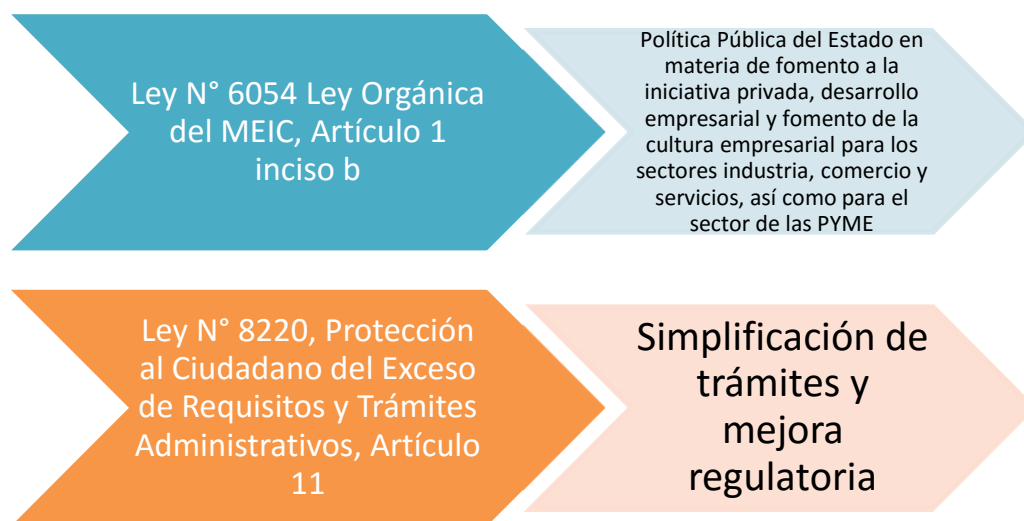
Ley N° 6054 Ley Orgánica del MEIC, Artículo 1 inciso b

Política Pública del Estado en materia de fomento a la iniciativa privada, desarrollo empresarial y fomento de la cultura empresarial para los sectores industria, comercio y servicios, así como para el sector de las PYME

Ley N° 8220, Protección al Ciudadano del Exceso de Requisitos y Trámites Administrativos, Artículo 11

Simplificación de trámites y mejora regulatoria